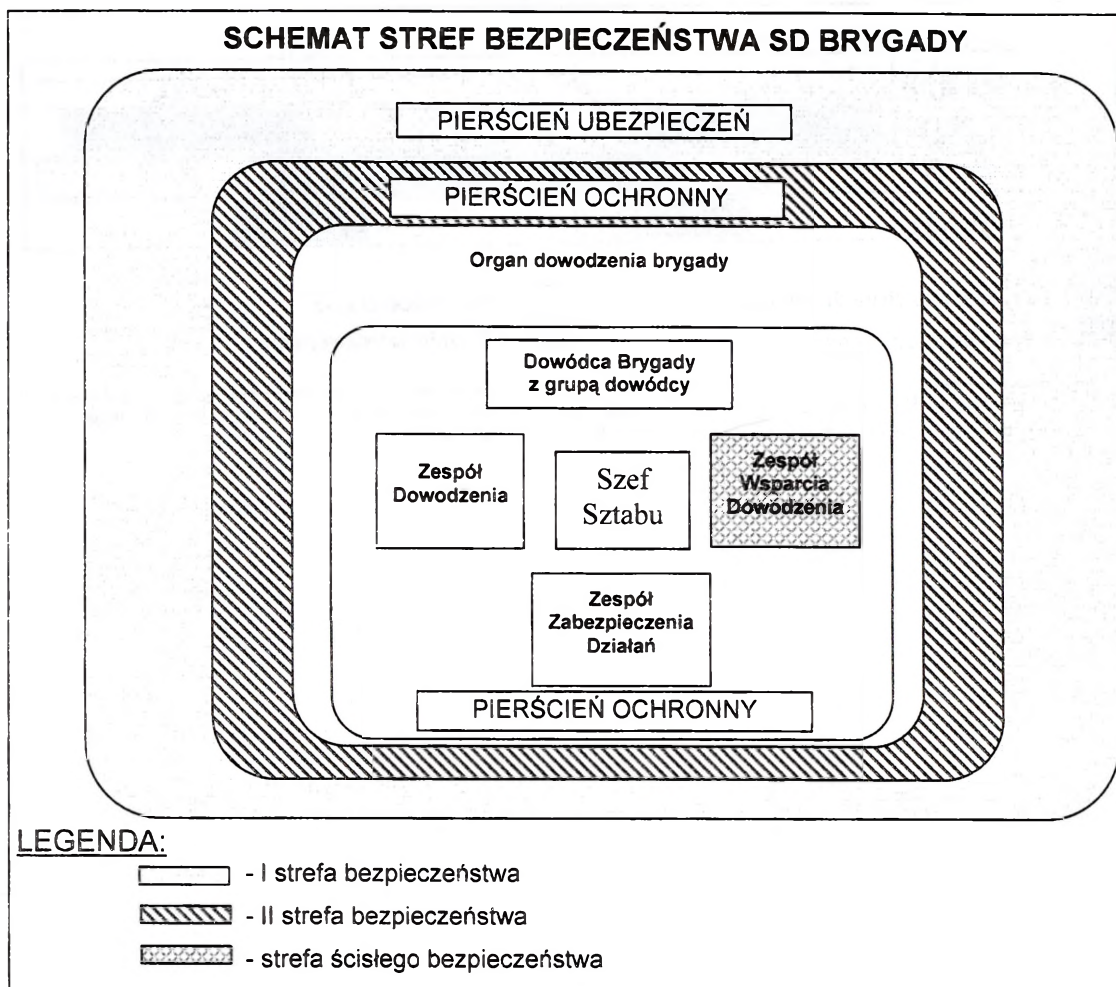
SCHEMAT STREF BEZPIECZEŃSTWA SD BRYGADY

PIERŚCIEŃ UBEZPIECZEŃ

PIERŚCIEŃ OCHRONNY

Organ dowodzenia brygady

Dowódca Brygady z grupą dowódcy

Zespół Dowodzenia

Szef Sztabu

Zespół Wsparcia Dowodzenia

Zespół Zabezpieczenia Działań

PIERŚCIEŃ OCHRONNY

LEGENDA:

- I strefa bezpieczeństwa

- II strefa bezpieczeństwa

- strefa ścisłego bezpieczeństwa